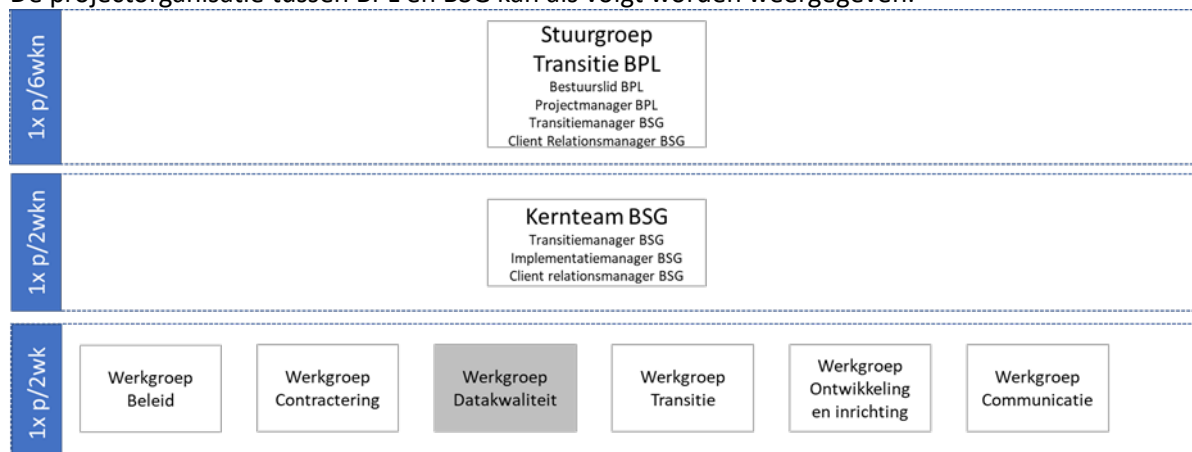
De projectorganisatie tussen BPL en BSG kan als volgt worden weergegeven:

1x p/6wkn

Stuurgroep Transitie BPL
Bestuurslid BPL
Projectmanager BPL
Transitiemanager BSG
Client Relationsmanager BSG

1x p/2wkn

Kernteam BSG
Transitiemanager BSG
Implementatiemanager BSG
Client relationsmanager BSG

1x p/2wk

Werkgroep Beleid

Werkgroep Contractering

Werkgroep Datakwaliteit

Werkgroep Transitie

Werkgroep Ontwikkeling en inrichting

Werkgroep Communicatie